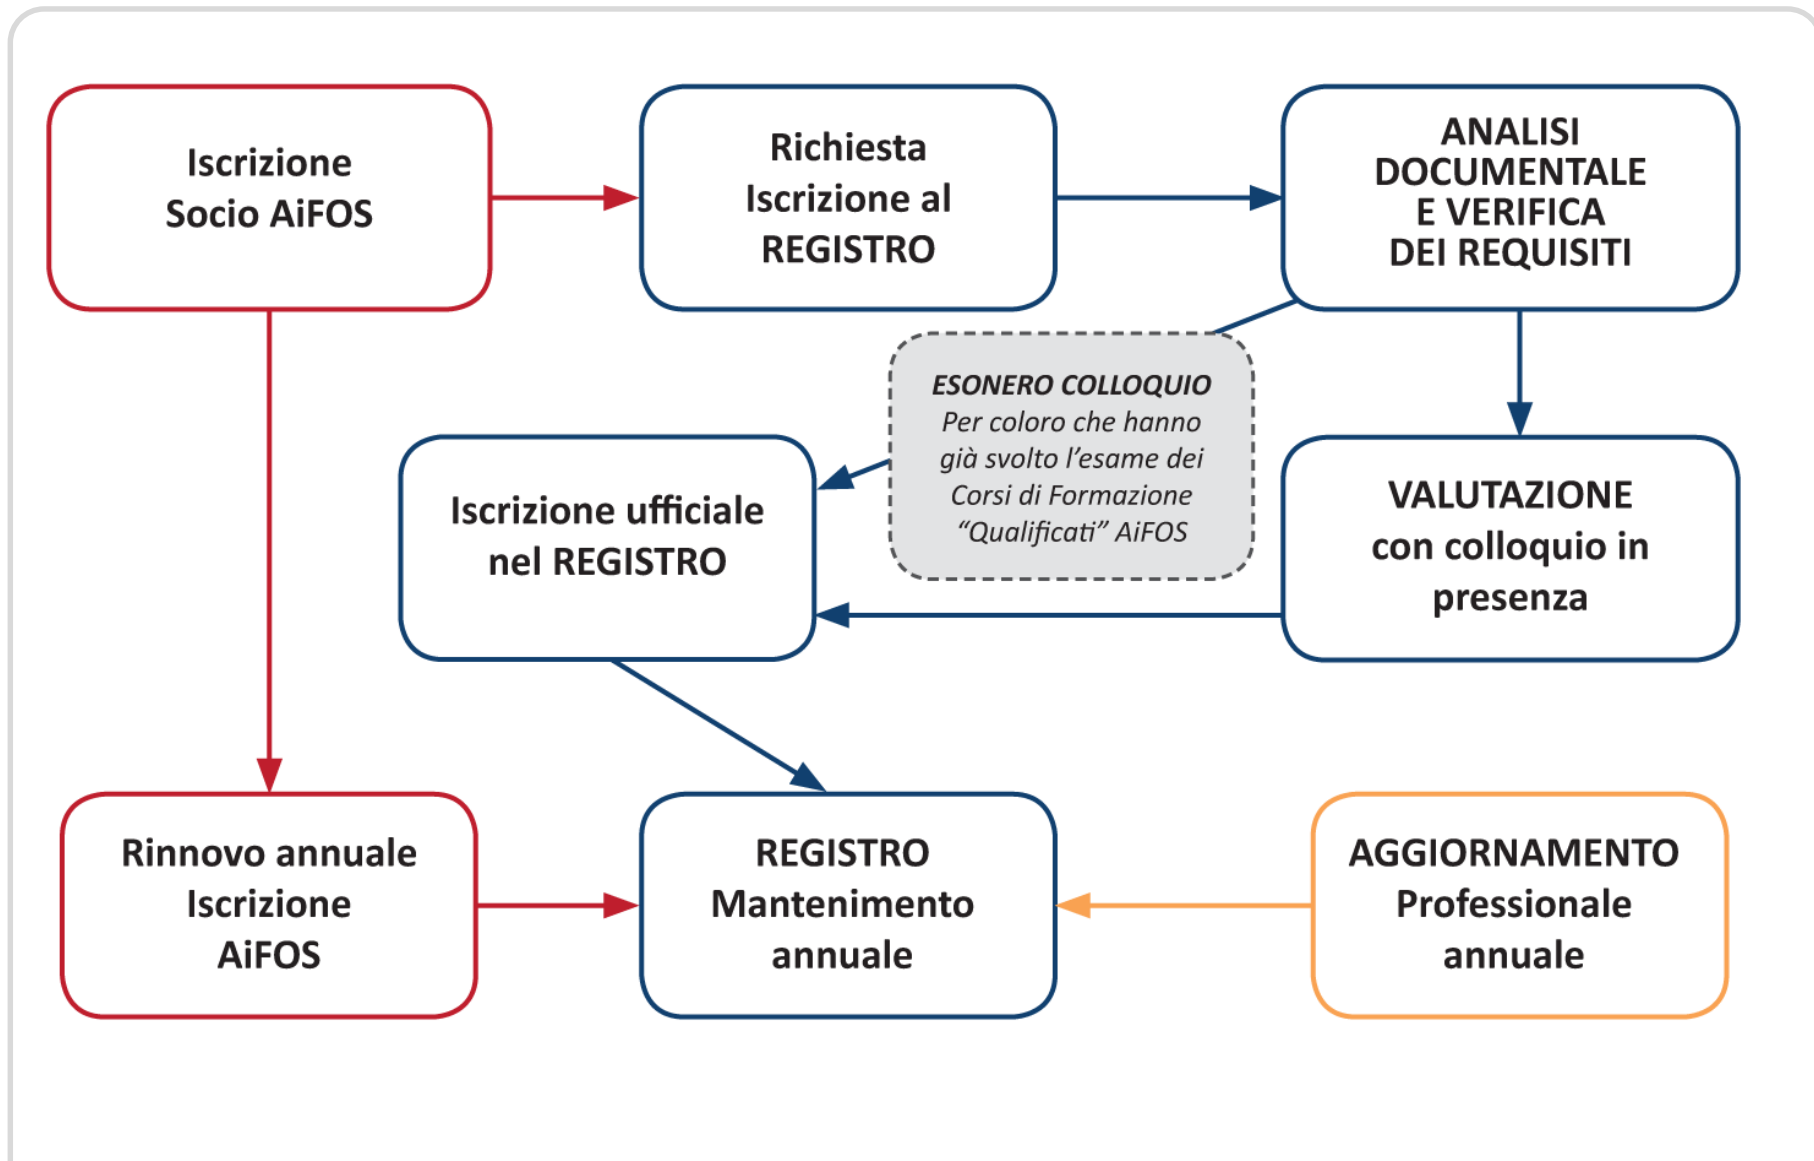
Iscrizione Socio AiFOS

Richiesta Iscrizione al REGISTRO

ANALISI DOCUMENTALE E VERIFICA DEI REQUISITI

ESONERO COLLOQUIO
Per coloro che hanno già svolto l'esame dei Corsi di Formazione "Qualificati" AiFOS

Iscrizione ufficiale nel REGISTRO

VALUTAZIONE con colloquio in presenza

Rinnovo annuale Iscrizione AiFOS

REGISTRO Mantenimento annuale

AGGIORNAMENTO Professionale annuale